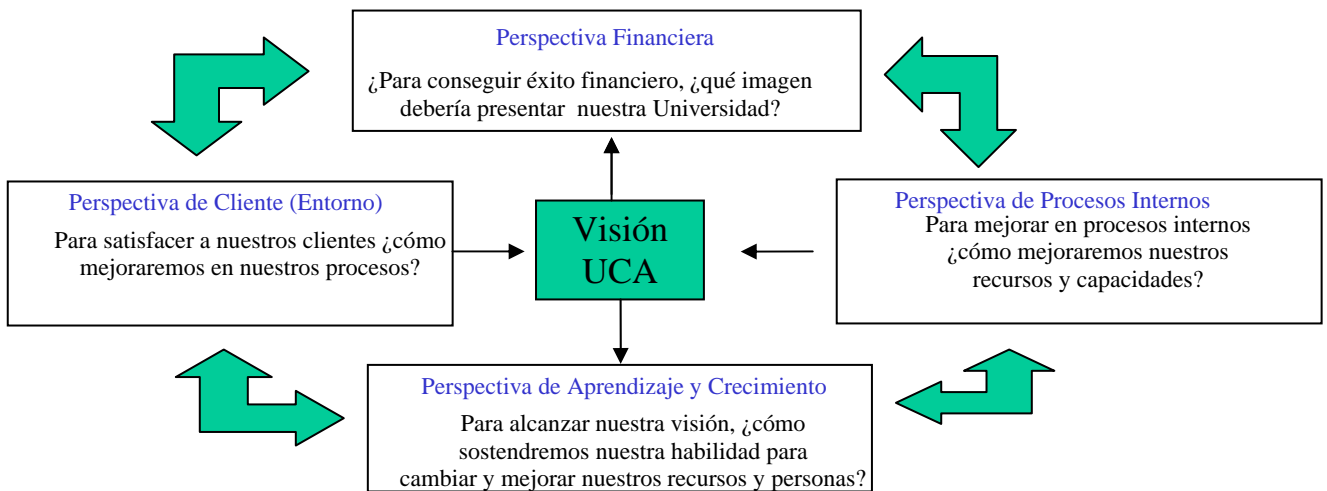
Perspectiva Financiera

¿Para conseguir éxito financiero, ¿qué imagen debería presentar nuestra Universidad?

Perspectiva de Cliente (Entorno)

Para satisfacer a nuestros clientes ¿cómo mejoraremos en nuestros procesos?

Visión UCA

Perspectiva de Procesos Internos

Para mejorar en procesos internos ¿cómo mejoraremos nuestros recursos y capacidades?

Perspectiva de Aprendizaje y Crecimiento

Para alcanzar nuestra visión, ¿cómo sostendremos nuestra habilidad para cambiar y mejorar nuestros recursos y personas?